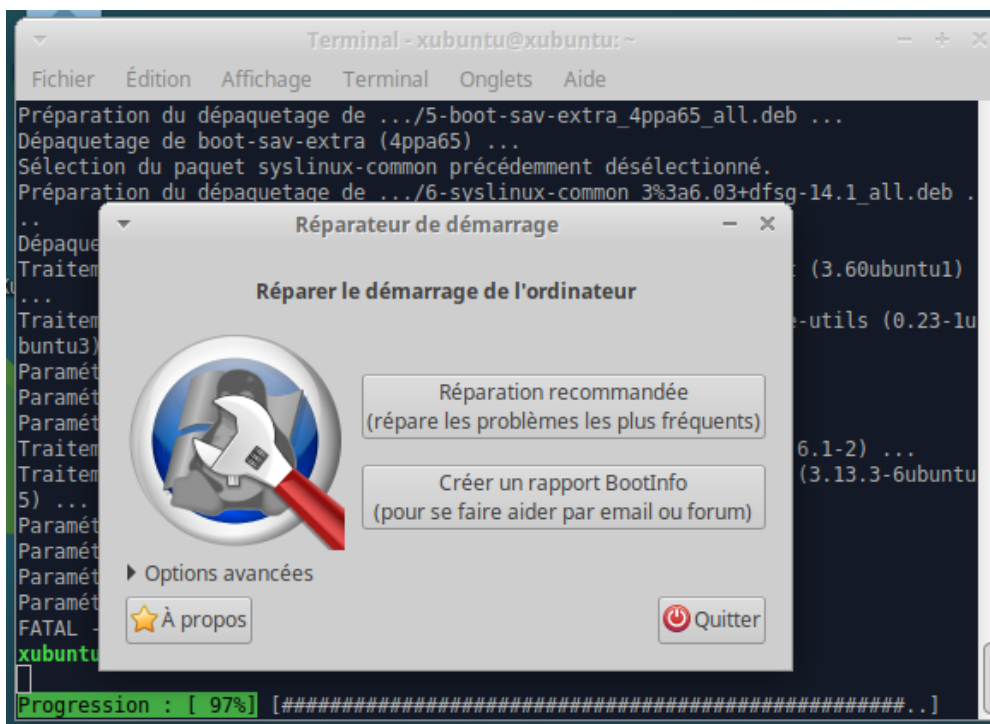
Terminal - xubuntu@xubuntu: ~

Fichier Édition Affichage Terminal Onglets Aide

Préparation du dépaquetage de .../5-boot-sav-extra_4ppa65_all.deb ...
Dépaquetage de boot-sav-extra (4ppa65) ...
Sélection du paquet syslinux-common précédemment désélectionné.
Préparation du dépaquetage de .../6-syslinux-common_3%3a6.03+dfsg-14.1_all.deb ...
Dépaque
Traitem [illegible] (3.60ubuntu1) ...
Traitem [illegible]-utils (0.23-1ubuntu3)
Paramét
Paramét
Paramét
Traitem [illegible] 6.1-2) ...
Traitem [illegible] (3.13.3-6ubuntu5) ...
Paramét
Paramét
Paramét
Paramét
FATAL -
xubuntu

Progression : [ 97%] [###########################################..]

Réparateur de démarrage

Réparer le démarrage de l'ordinateur

Réparation recommandée
(répare les problèmes les plus fréquents)

Créer un rapport BootInfo
(pour se faire aider par email ou forum)

Options avancées

À propos

Quitter